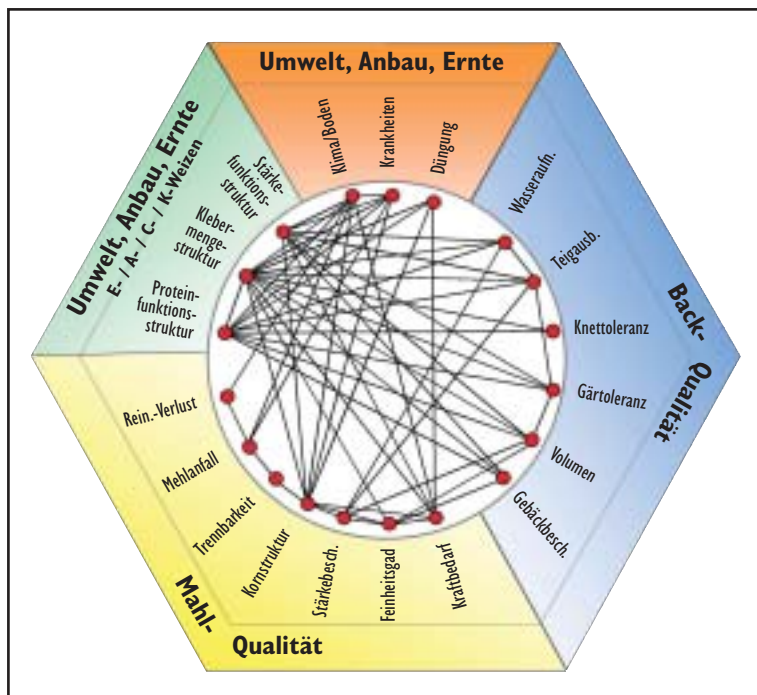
Umwelt, Anbau, Ernte

Klima/Boden

Krankheiten

Düngung

Umwelt, Anbau, Ernte
E- / A- / C- / K-Weizen

Stärke-funktions-struktur

Kleber-menge-struktur

Protein-funktions-struktur

Back-Qualität

Wasseraufn.

Teigausb.

Knettoleranz

Gärtoleranz

Volumen

Gebäckbesch.

Rein.-Verlust

Mehlanfall

Trennbarkeit

Kornstruktur

Stärkebesch.

Feinheitsgad

Kraftbedarf

Mahl-Qualität